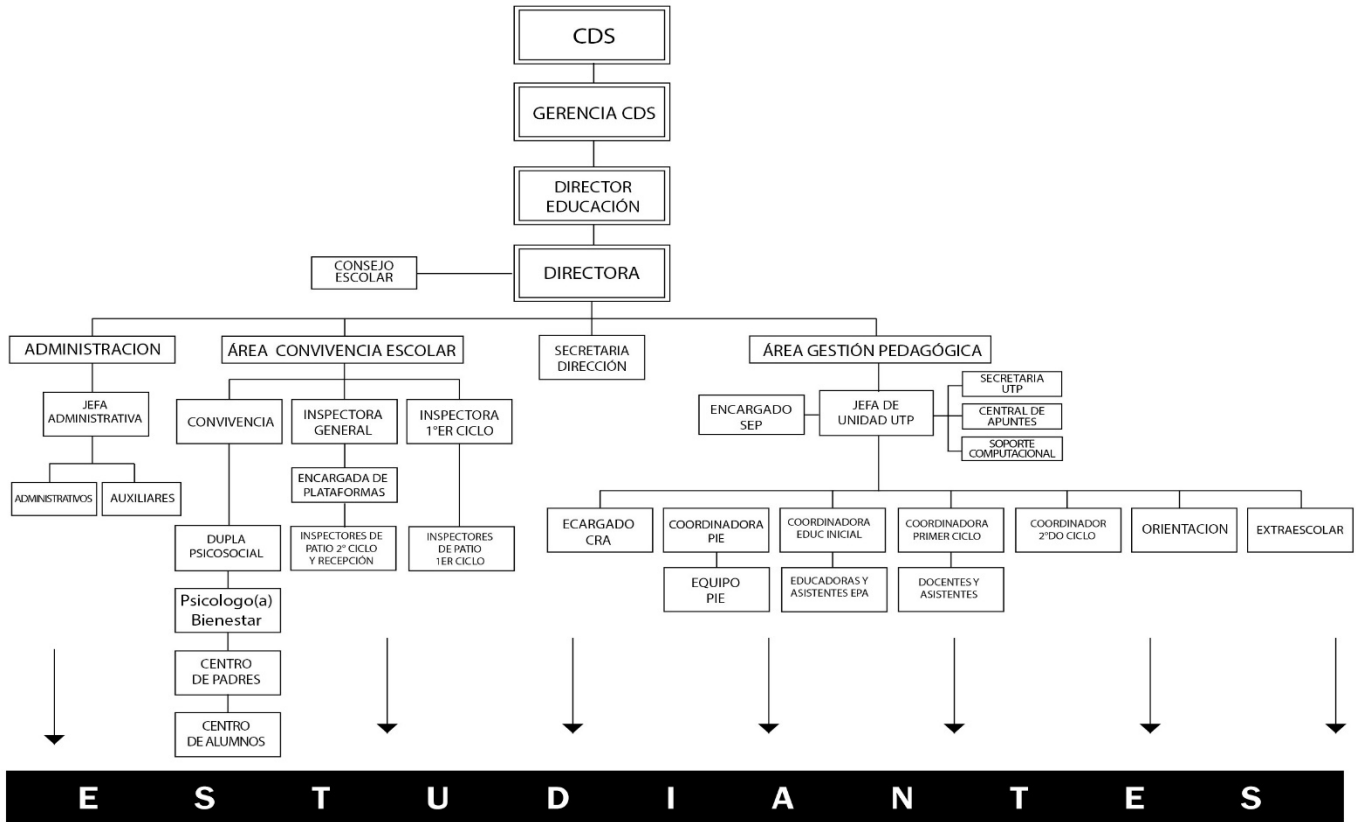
CDS

GERENCIA CDS

DIRECTOR EDUCACIÓN

CONSEJO ESCOLAR

DIRECTORA

ADMINISTRACION

JEFA ADMINISTRATIVA

ADMINISTRATIVOS

AUXILIARES

ÁREA CONVIVENCIA ESCOLAR

CONVIVENCIA

DUPLA PSICOSOCIAL

Psicologo(a) Bienestar

CENTRO DE PADRES

CENTRO DE ALUMNOS

INSPECTORA GENERAL

ENCARGADA DE PLATAFORMAS

INSPECTORES DE PATIO 2° CICLO Y RECEPCIÓN

INSPECTORA 1°ER CICLO

INSPECTORES DE PATIO 1ER CICLO

SECRETARIA DIRECCIÓN

ÁREA GESTIÓN PEDAGÓGICA

ENCARGADO SEP

JEFA DE UNIDAD UTP

SECRETARIA UTP

CENTRAL DE APUNTES

SOPORTE COMPUTACIONAL

ECARGADO CRA

COORDINADORA PIE

EQUIPO PIE

COORDINADORA EDUC INICIAL

EDUCADORAS Y ASISTENTES EPA

COORDINADORA PRIMER CICLO

DOCENTES Y ASISTENTES

COORDINADOR 2°DO CICLO

ORIENTACION

EXTRAESCOLAR

E S T U D I A N T E S